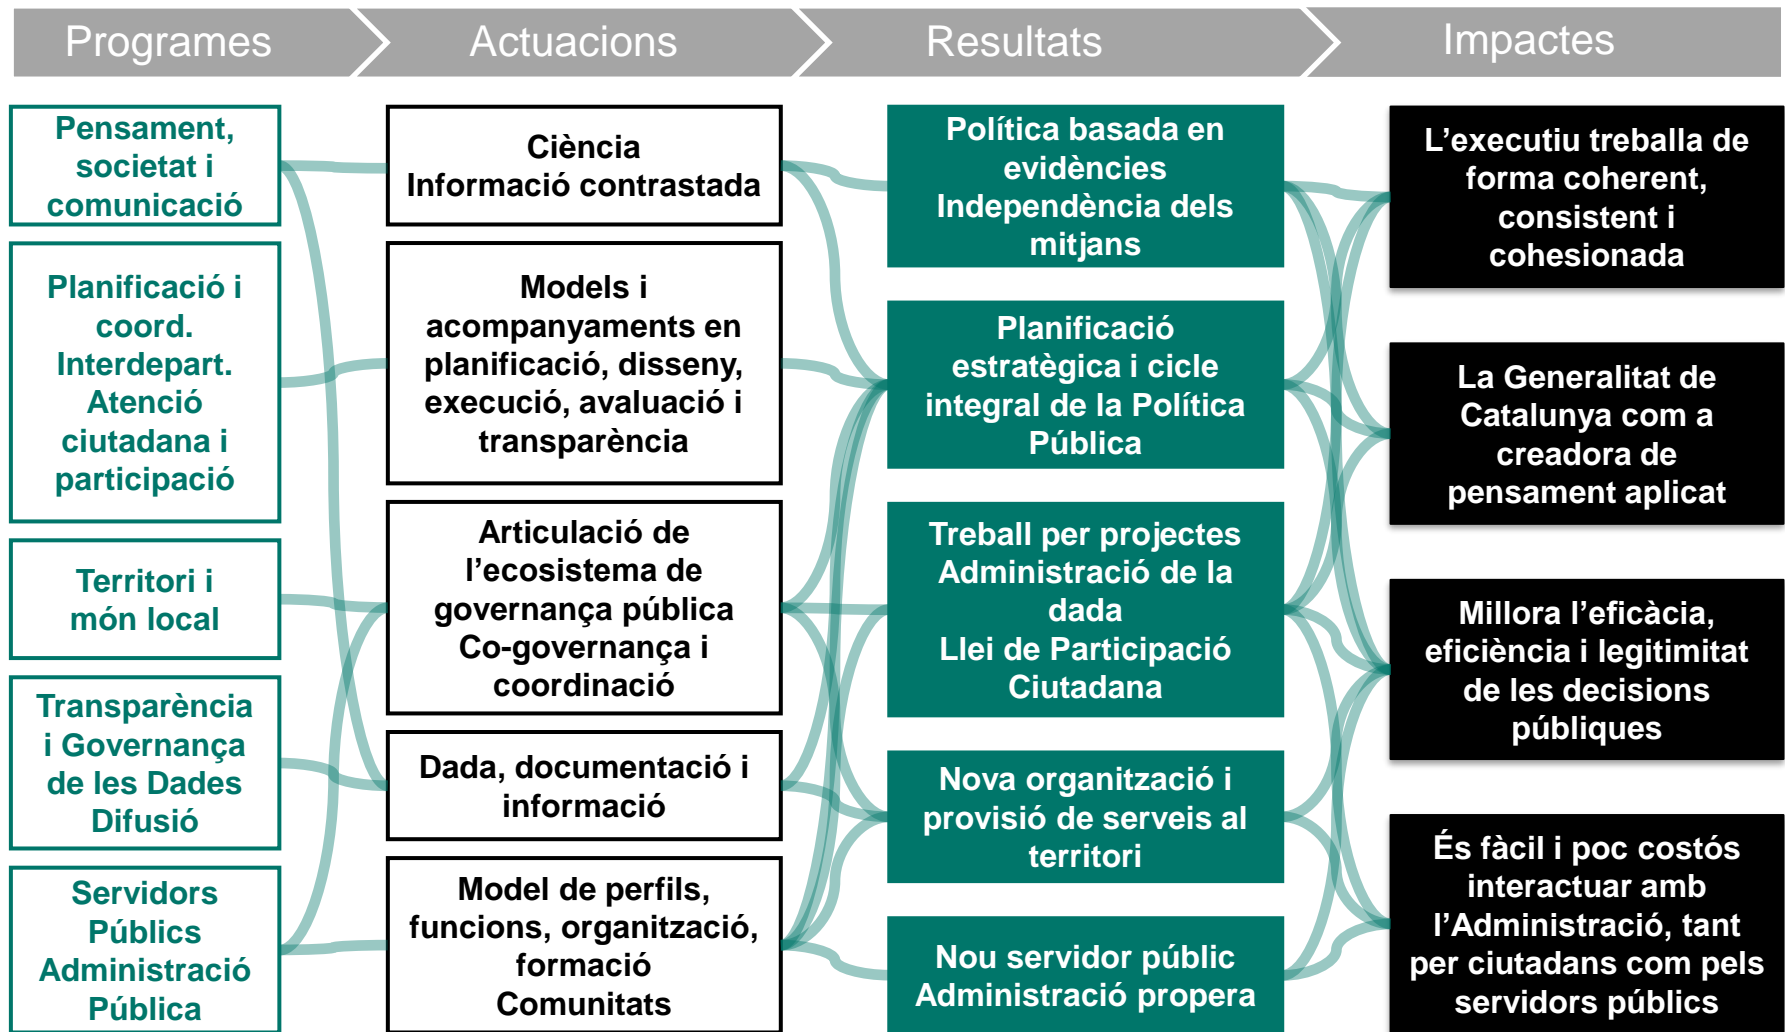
Programes

Actuacions

Resultats

Impactes

Pensament, societat i comunicació

Planificació i coord. Interdepart. Atenció ciutadana i participació

Territori i món local

Transparència i Governança de les Dades Difusió

Servidors Públics Administració Pública

Ciència
Informació contrastada

Models i acompanyaments en planificació, disseny, execució, avaluació i transparència

Articulació de l'ecosistema de governança pública
Co-governança i coordinació

Dada, documentació i informació

Model de perfils, funcions, organització, formació
Comunitats

Política basada en evidències
Independència dels mitjans

Planificació estratègica i cicle integral de la Política Pública

Treball per projectes
Administració de la dada
Llei de Participació Ciutadana

Nova organització i provisió de serveis al territori

Nou servidor públic
Administració propera

L'executiu treballa de forma coherent, consistent i cohesionada

La Generalitat de Catalunya com a creadora de pensament aplicat

Millora l'eficàcia, eficiència i legitimitat de les decisions públiques

És fàcil i poc costós interactuar amb l'Administració, tant per ciutadans com pels servidors públics